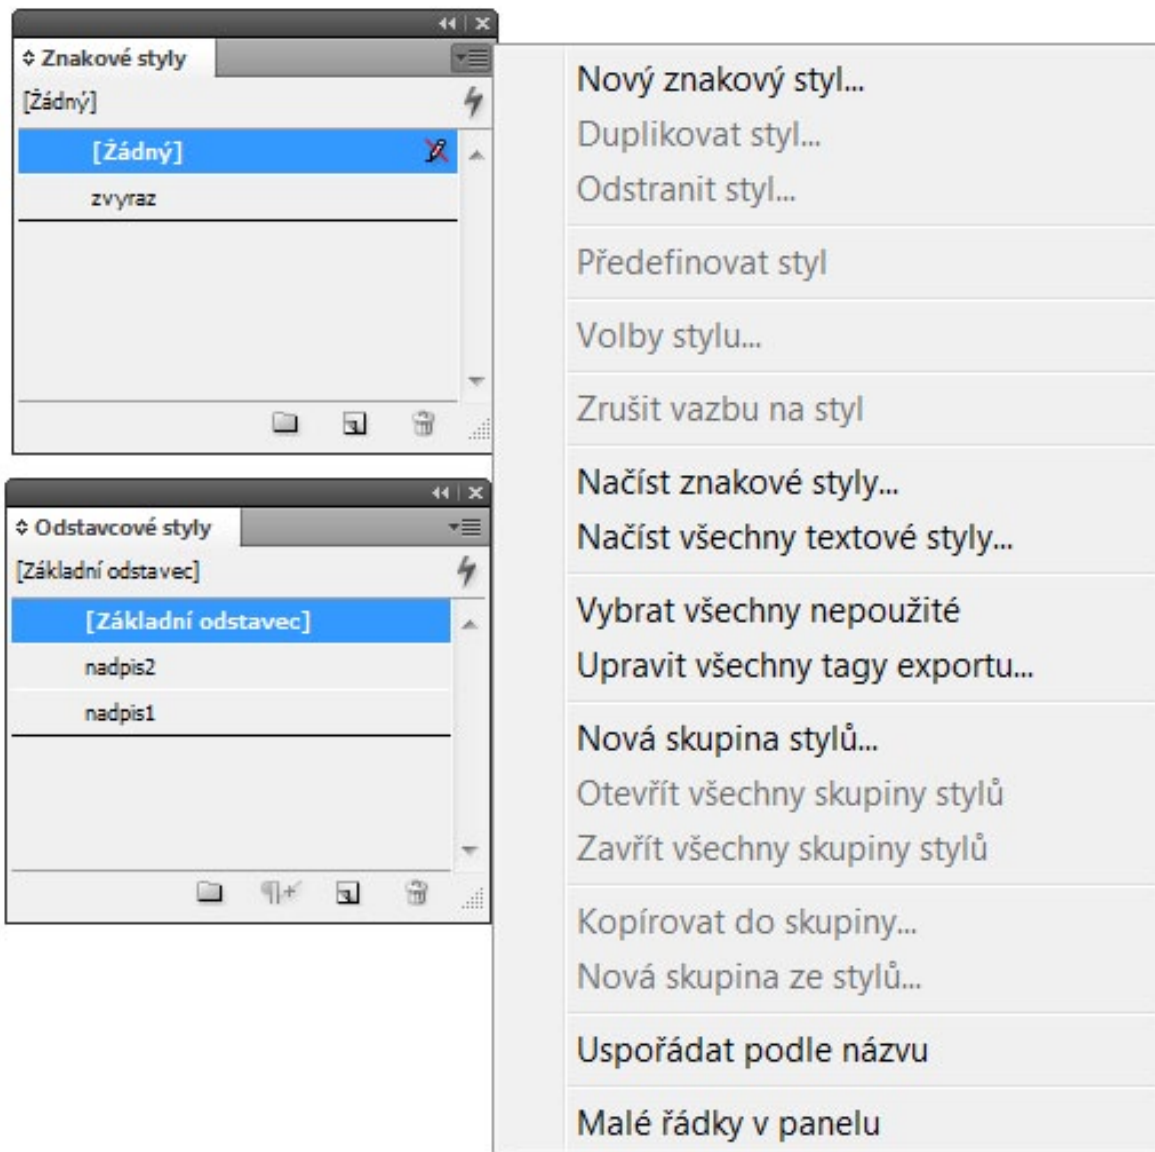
◊ Znakové styly
[Žádný]
[Žádný]
zvyraz

◊ Odstavcové styly
[Základní odstavec]
[Základní odstavec]
nadpis2
nadpis1

Nový znakový styl...
Duplikovat styl...
Odstranit styl...

Předefinovat styl

Volby stylu...

Zrušit vazbu na styl

Načíst znakové styly...
Načíst všechny textové styly...

Vybrat všechny nepoužité
Upravit všechny tagy exportu...

Nová skupina stylů...
Otevřít všechny skupiny stylů
Zavřít všechny skupiny stylů

Kopírovat do skupiny...
Nová skupina ze stylů...

Uspořádat podle názvu

Malé řádky v panelu